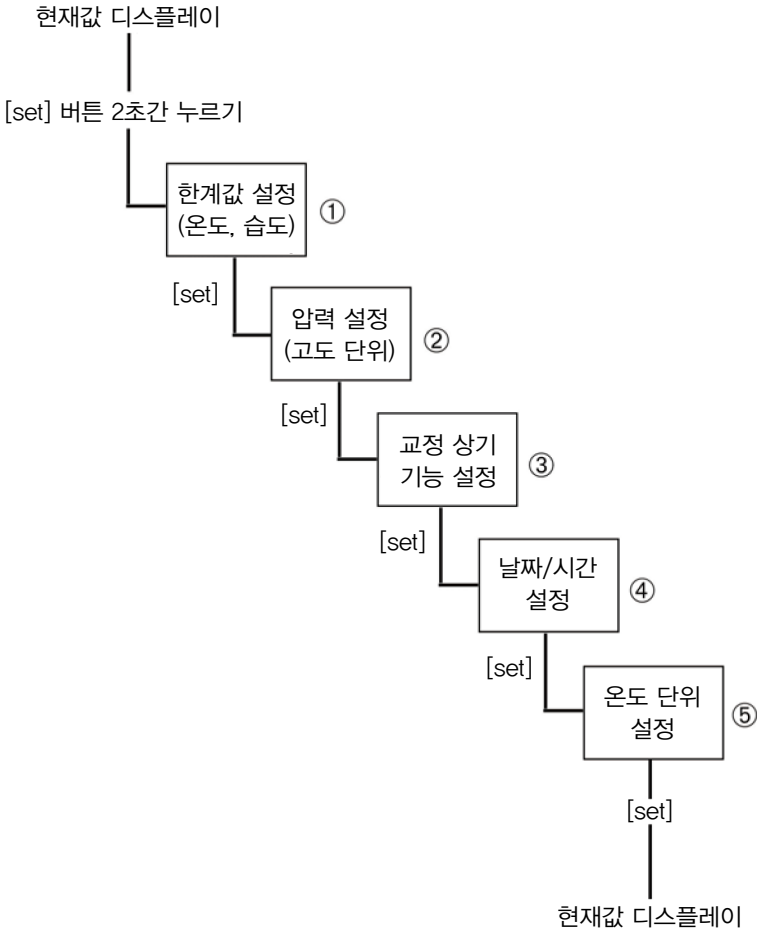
현재값 디스플레이

[set] 버튼 2초간 누르기

한계값 설정 (온도, 습도) ①

[set]

압력 설정 (고도 단위) ②

[set]

교정 상기 기능 설정 ③

[set]

날짜/시간 설정 ④

[set]

온도 단위 설정 ⑤

[set]

현재값 디스플레이